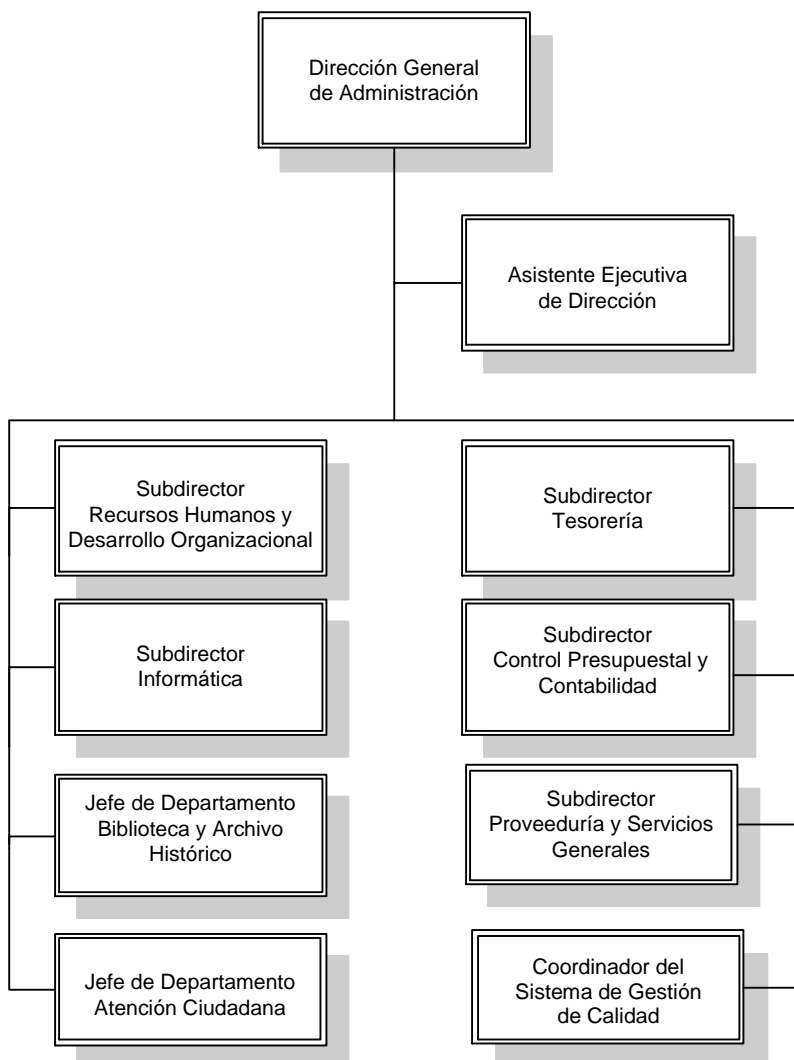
Dirección General de Administración

Asistente Ejecutiva de Dirección

Subdirector Recursos Humanos y Desarrollo Organizacional

Subdirector Informática

Jefe de Departamento Biblioteca y Archivo Histórico

Jefe de Departamento Atención Ciudadana

Subdirector Tesorería

Subdirector Control Presupuestal y Contabilidad

Subdirector Proveeduría y Servicios Generales

Coordinador del Sistema de Gestión de Calidad